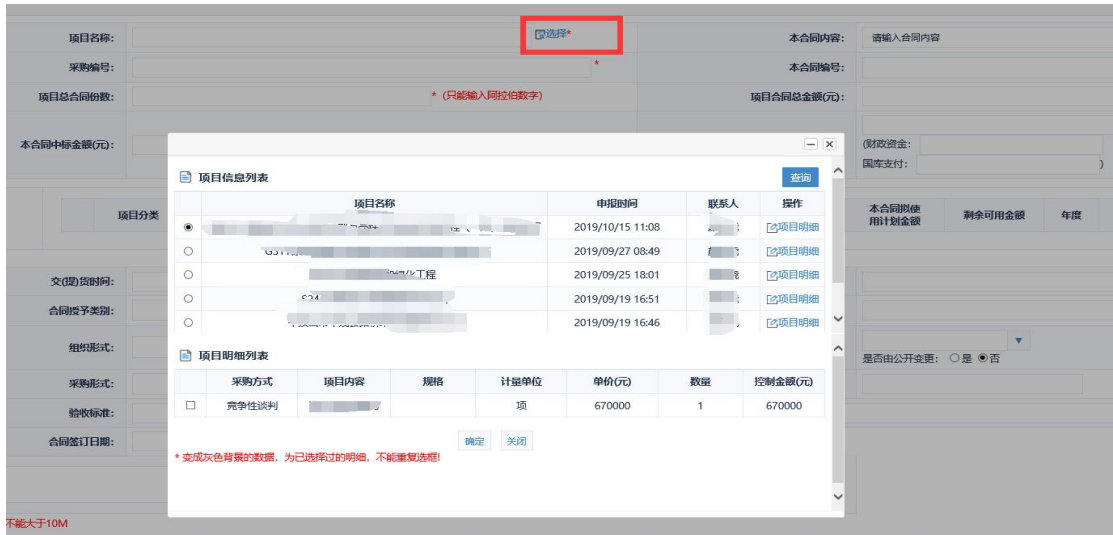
项目名称: 选择*
本合同内容: 请输入合同内容
采购编号: *
本合同编号:
项目总合同份数: * (只能输入阿拉伯数字)
项目合同总金额(元):
本合同中标金额(元):
(财政资金:
国库支付: )
项目分类
本合同拟使用计划金额
剩余可用金额
年度
交(提)货时间:
合同授予类别:
组织形式:
是否由公开变更: ○是 ◉否
采购形式:
验收标准:
合同签订日期:
不能大于10M

项目信息列表
查询

| | 项目名称 | 申报时间 | 联系人 | 操作 |
|---|---|---|---|---|
| ◉ | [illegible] | 2019/10/15 11:08 | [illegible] | 项目明细 |
| ○ | G3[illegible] | 2019/09/27 08:49 | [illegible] | 项目明细 |
| ○ | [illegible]化工程 | 2019/09/25 18:01 | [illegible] | 项目明细 |
| ○ | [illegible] | 2019/09/19 16:51 | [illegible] | 项目明细 |
| ○ | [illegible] | 2019/09/19 16:46 | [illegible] | 项目明细 |

项目明细列表

| | 采购方式 | 项目内容 | 规格 | 计量单位 | 单价(元) | 数量 | 控制金额(元) |
|---|---|---|---|---|---|---|---|
| ☐ | 竞争性谈判 | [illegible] | | 项 | 670000 | 1 | 670000 |

确定 关闭
* 变成灰色背景的数据,为已选择过的明细,不能重复选择!